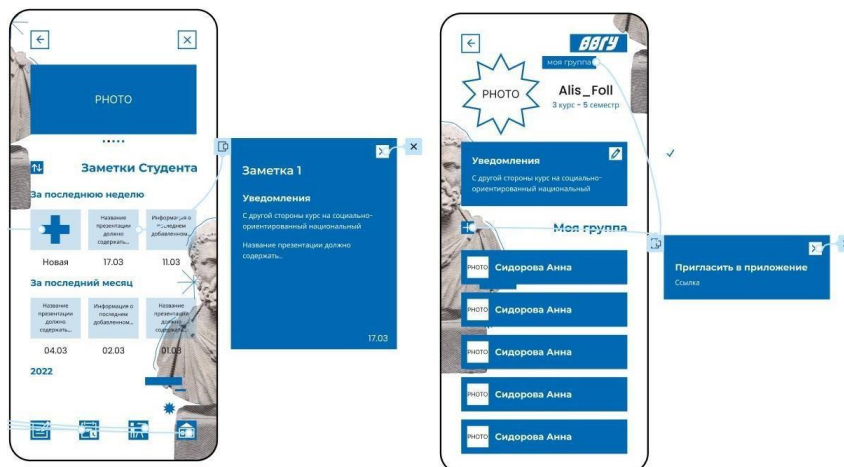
PHOTO

•••••

Заметки Студента

За последнюю неделю

Название презентации должно содержать...

Информация о последнем добавленном...

Новая

17.03

11.03

За последний месяц

Название презентации должно содержать...

Информация о последнем добавленном...

Название презентации должно содержать...

04.03

02.03

01.03

2022

Заметка 1

Уведомления

С другой стороны курс на социально-ориентированный национальный

Название презентации должно содержать...

17.03

ВВГУ

моя группа

PHOTO

Alis_Foll

3 курс - 5 семестр

Уведомления

С другой стороны курс на социально-ориентированный национальный

Моя группа

PHOTO Сидорова Анна

PHOTO Сидорова Анна

PHOTO Сидорова Анна

PHOTO Сидорова Анна

PHOTO Сидорова Анна

Пригласить в приложение

Ссылка